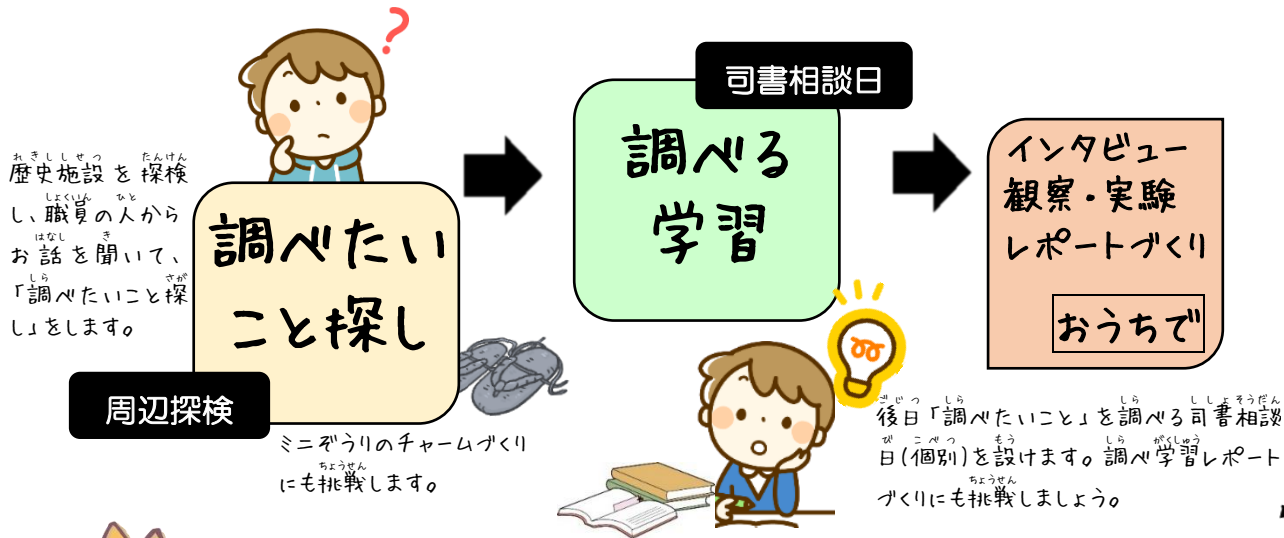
歴史施設を探検し、職員の人からお話を聞いて、「調べたいこと探し」をします。

調べたいこと探し

周辺探検

ミニぞうりのチャームづくりにも挑戦します。

司書相談日

調べる学習

後日「調べたいこと」を調べる司書相談日（個別）を設けます。調べ学習レポートづくりにも挑戦しましょう。

インタビュー
観察・実験
レポートづくり

おうちで